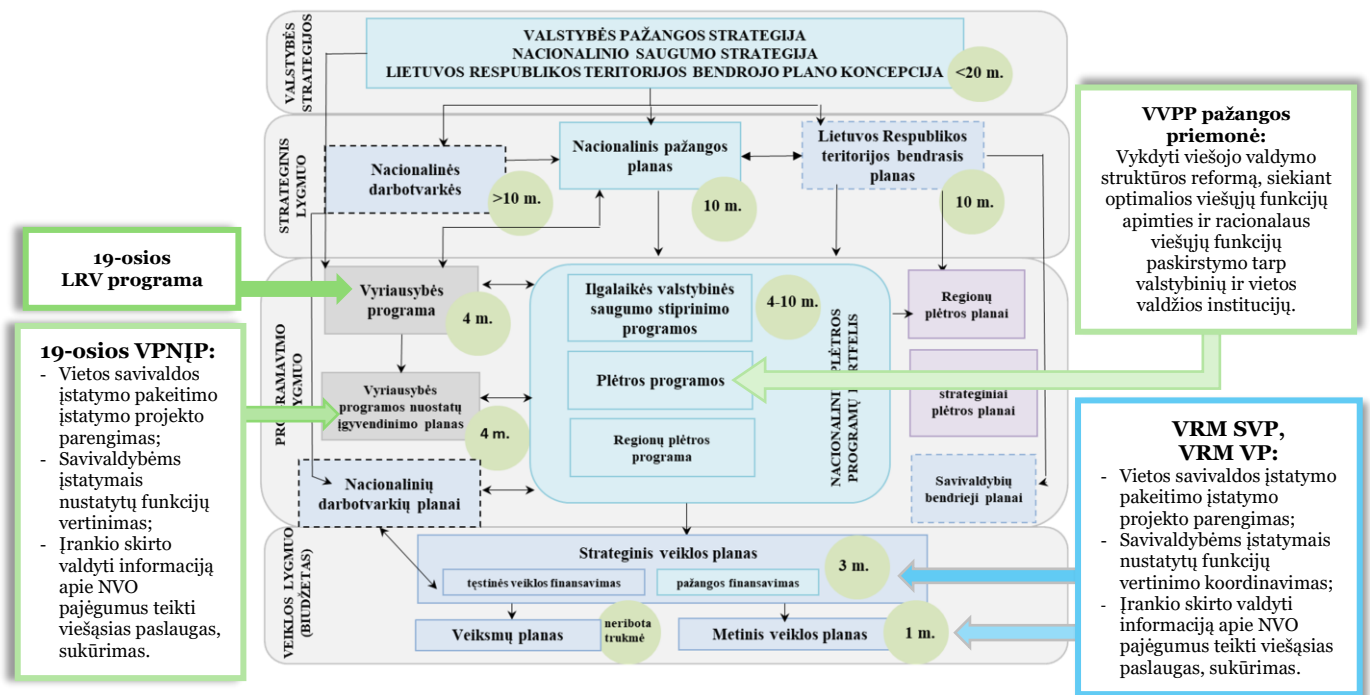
VALSTYBĖS STRATEGIJOS

VALSTYBĖS PAŽANGOS STRATEGIJA
NACIONALINIO SAUGUMO STRATEGIJA
LIETUVOS RESPUBLIKOS TERITORIJOS BENDROJO PLANO KONCEPCIJA

<20 m.

STRATEGINIS LYGMUO

Nacionalinės darbotvarkės

>10 m.

Nacionalinis pažangos planas

10 m.

Lietuvos Respublikos teritorijos bendrasis planas

10 m.

VVPP pažangos priemonė:
Vykdyti viešojo valdymo struktūros reformą, siekiant optimalios viešųjų funkcijų apimties ir racionalaus viešųjų funkcijų paskirstymo tarp valstybinių ir vietos valdžios institucijų.

19-osios LRV programa

PROGRAMAVIMO LYGMUO

Vyriausybės programa

4 m.

Ilgalaikės valstybinės saugumo stiprinimo programos

4-10 m.

Regionų plėtros planai

19-osios VPNĮP:
- Vietos savivaldos įstatymo pakeitimo įstatymo projekto parengimas;
- Savivaldybėms įstatymais nustatytų funkcijų vertinimas;
- Įrankio skirto valdyti informaciją apie NVO pajėgumus teikti viešąsias paslaugas, sukūrimas.

Vyriausybės programos nuostatų įgyvendinimo planas

4 m.

Plėtros programos

NACIONALINIS PLĖTROS PROGRAMŲ PORTFELIS

strateginiai plėtros planai

Regionų plėtros programa

VRM SVP, VRM VP:
- Vietos savivaldos įstatymo pakeitimo įstatymo projekto parengimas;
- Savivaldybėms įstatymais nustatytų funkcijų vertinimo koordinavimas;
- Įrankio skirto valdyti informaciją apie NVO pajėgumus teikti viešąsias paslaugas, sukūrimas.

Nacionalinių darbotvarkių planai

Savivaldybių bendrieji planai

VEIKLOS LYGMUO (BIUDŽETAS)

Strateginis veiklos planas

3 m.

tęstinės veiklos finansavimas

pažangos finansavimas

Veiksmų planas

neribota trukmė

Metinis veiklos planas

1 m.